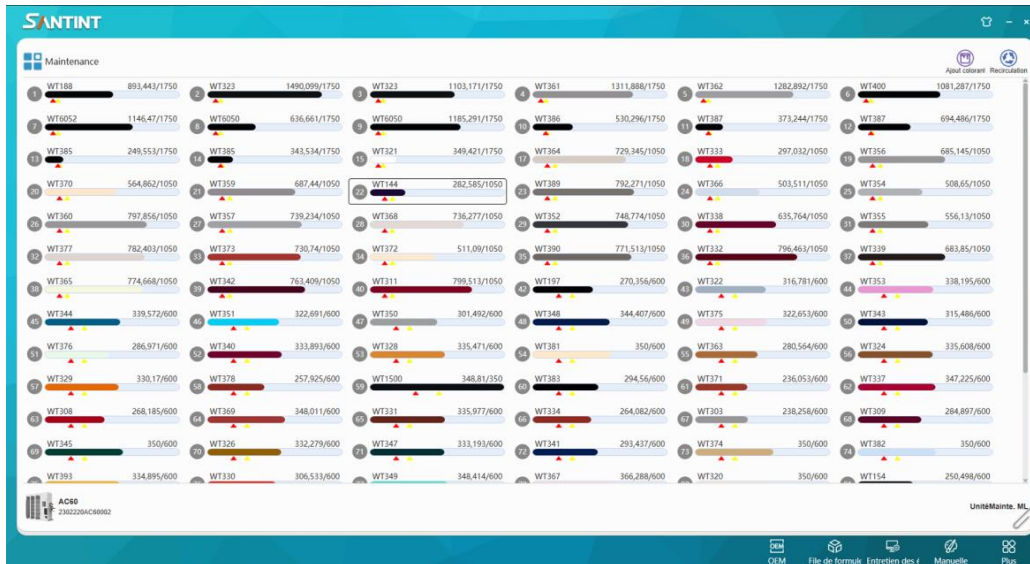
SANTINT

Maintenance

Ajout colorant
Recirculation

| | | | | | |
|---|---|---|---|---|---|
| 1 WT188 893,443/1750 | 2 WT323 1490,099/1750 | 3 WT323 1103,171/1750 | 4 WT361 1311,888/1750 | 5 WT362 1282,892/1750 | 6 WT400 1081,287/1750 |
| 7 WT6052 1146,47/1750 | 8 WT6050 636,661/1750 | 9 WT6050 1185,291/1750 | 10 WT386 530,296/1750 | 11 WT387 373,244/1750 | 12 WT387 694,486/1750 |
| 13 WT385 249,553/1750 | 14 WT385 343,534/1750 | 15 WT321 349,421/1750 | 17 WT364 729,345/1050 | 18 WT333 297,032/1050 | 19 WT356 685,145/1050 |
| 20 WT370 564,862/1050 | 21 WT359 687,44/1050 | 22 WT144 282,585/1050 | 23 WT389 792,271/1050 | 24 WT366 503,511/1050 | 25 WT354 508,65/1050 |
| 26 WT360 797,856/1050 | 27 WT357 739,234/1050 | 28 WT368 736,277/1050 | 29 WT352 748,774/1050 | 30 WT338 635,764/1050 | 31 WT355 556,13/1050 |
| 32 WT377 782,403/1050 | 33 WT373 730,74/1050 | 34 WT372 511,09/1050 | 35 WT390 771,513/1050 | 36 WT332 796,463/1050 | 37 WT339 683,85/1050 |
| 38 WT365 774,668/1050 | 39 WT342 763,409/1050 | 40 WT311 799,513/1050 | 42 WT197 270,356/600 | 43 WT322 316,781/600 | 44 WT353 338,195/600 |
| 45 WT344 339,572/600 | 46 WT351 322,691/600 | 47 WT350 301,492/600 | 48 WT348 344,407/600 | 49 WT375 322,653/600 | 50 WT343 315,486/600 |
| 51 WT376 286,971/600 | 52 WT340 333,893/600 | 53 WT328 335,471/600 | 54 WT381 350/600 | 55 WT363 280,564/600 | 56 WT324 335,608/600 |
| 57 WT329 330,17/600 | 58 WT378 257,925/600 | 59 WT1500 348,81/350 | 60 WT383 294,56/600 | 61 WT371 236,053/600 | 62 WT337 347,225/600 |
| 63 WT308 268,185/600 | 64 WT369 348,011/600 | 65 WT331 335,977/600 | 66 WT334 264,082/600 | 67 WT303 238,258/600 | 68 WT309 284,897/600 |
| 69 WT345 350/600 | 70 WT326 332,279/600 | 71 WT347 333,193/600 | 72 WT341 293,437/600 | 73 WT374 350/600 | 74 WT382 350/600 |
| WT393 334,895/600 | WT330 306,533/600 | WT349 348,414/600 | WT367 366,288/600 | WT320 350/600 | WT154 250,498/600 |

AC60
2302220AC60002

UnitéMainte. ML

OEM
File de formul
Entretien des é
Manuelle
Plus